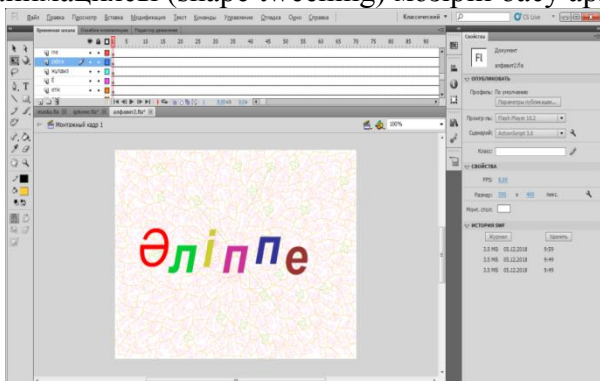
анимациясы (Shape Tweening) мәтін бағу арқ

Файл Правка Просмотр Вставка Модификация Текст Команды Управление Отладка Окно Справка

Классический

CS Live

Временная шкала Ошибки компилятора Редактор движения

пе
ррпп
жлакл
ə
етк

5 10 15 20 25 30 35 40 45 50 55 60 65 70 75 80 85 90

1 0,00 24,00 кадр/с 0,0 с

жулан.fla алусна.fla алфавит1.fla*

Монтажный кадр 1

100%

Әліппе

Свойства

Fl Документ

алфавит1.fla

ОПУБЛИКОВАТЬ

Профиль: По умолчанию

Параметры публикации...

Проигрыв.: Flash Player 10.2

Сценарий: ActionScript 3.0

Класс:

СВОЙСТВА

FPS: 8,00

Размер: 550 x 400 пикс.

Мониг. спуск:

ИСТОРИЯ SWF

Журнал Удалить

3.5 МБ 05.12.2018 9:55
3.5 МБ 05.12.2018 9:49
3.5 МБ 05.12.2018 9:49